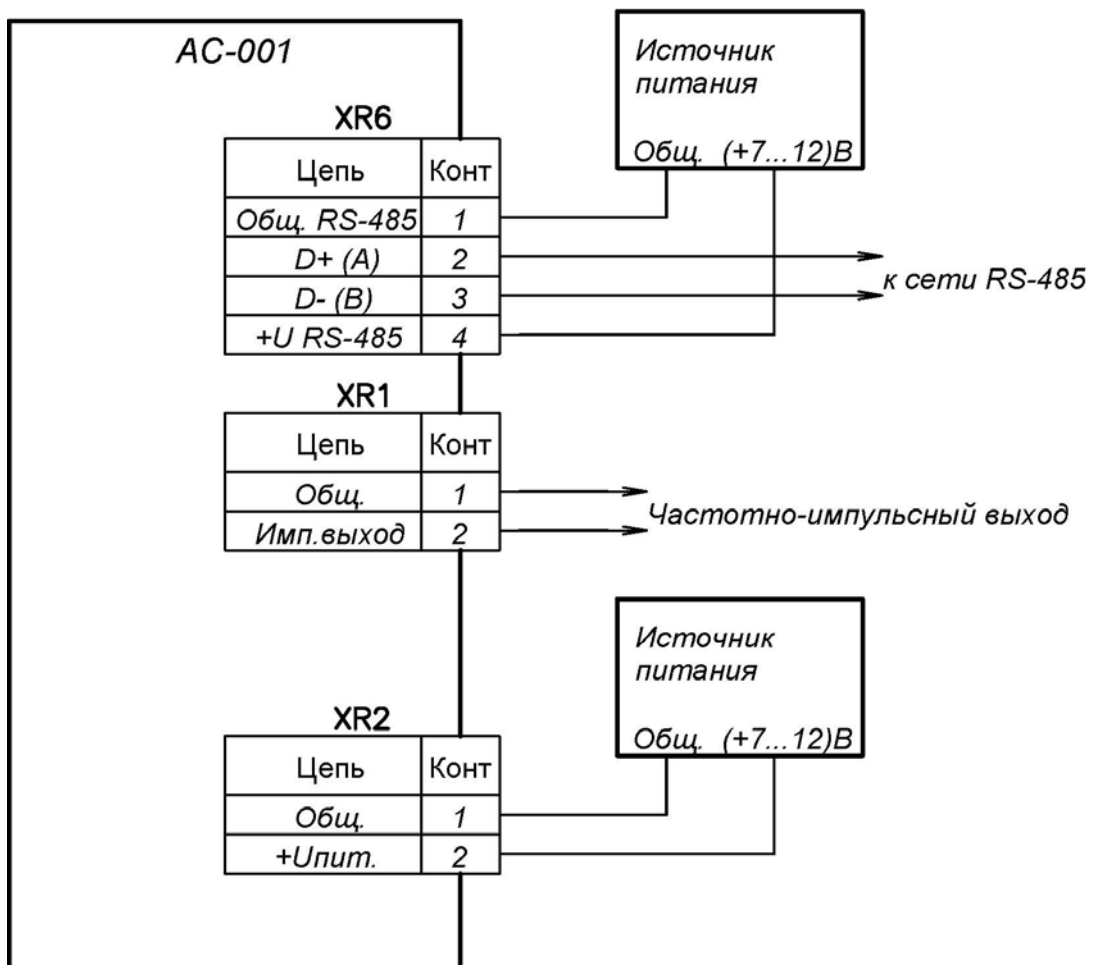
АС-001

XR6

| Цепь | Конт |
|---|---|
| Общ. RS-485 | 1 |
| D+ (A) | 2 |
| D- (B) | 3 |
| +U RS-485 | 4 |

Источник питания

Общ. (+7...12)В

к сети RS-485

XR1

| Цепь | Конт |
|---|---|
| Общ. | 1 |
| Имп.выход | 2 |

Частотно-импульсный выход

Источник питания

Общ. (+7...12)В

XR2

| Цепь | Конт |
|---|---|
| Общ. | 1 |
| +Uпит. | 2 |